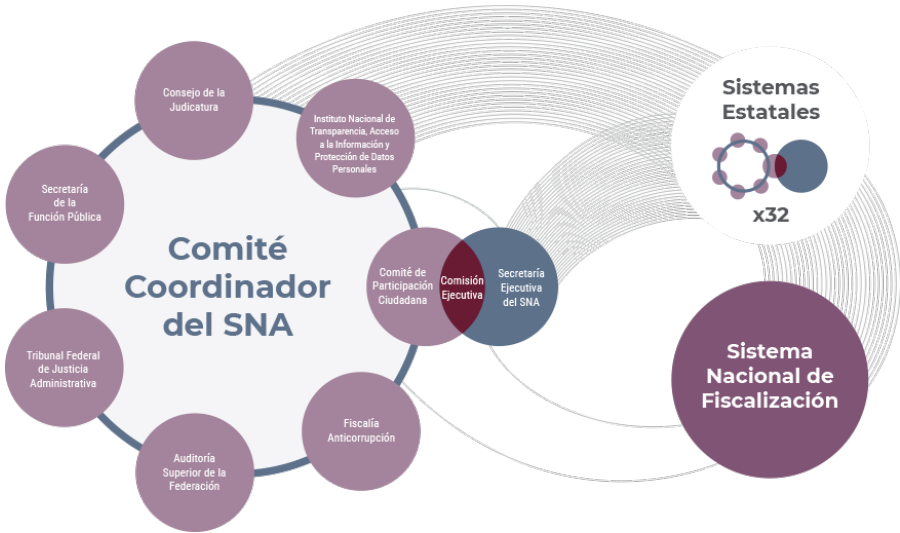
Consejo de la Judicatura

Instituto Nacional de Transparencia, Acceso a la Información y Protección de Datos Personales

Sistemas Estatales

x32

Secretaría de la Función Pública

Comité Coordinador del SNA

Comité de Participación Ciudadana

Comisión Ejecutiva

Secretaría Ejecutiva del SNA

Tribunal Federal de Justicia Administrativa

Sistema Nacional de Fiscalización

Fiscalía Anticorrupción

Auditoría Superior de la Federación